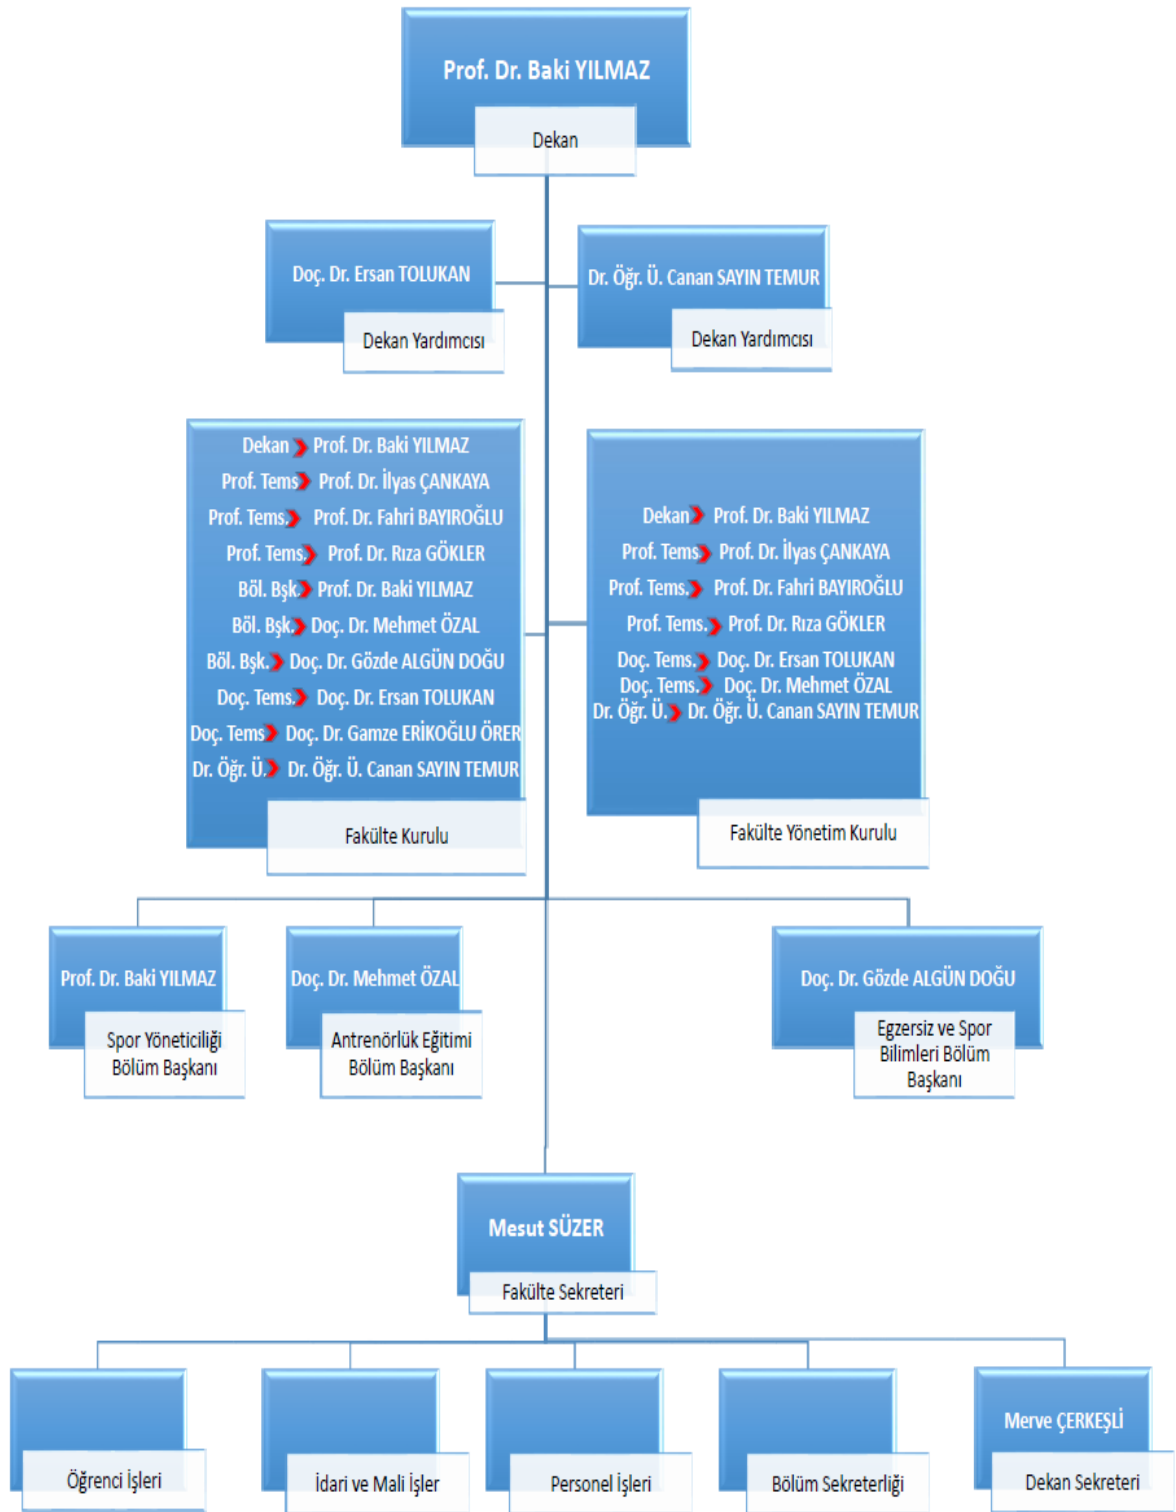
Prof. Dr. Baki YILMAZ

Dekan

Doç. Dr. Ersan TOLUKAN

Dekan Yardımcısı

Dr. Öğr. Ü. Canan SAYIN TEMUR

Dekan Yardımcısı

Dekan Prof. Dr. Baki YILMAZ
Prof. Tems Prof. Dr. İlyas ÇANKAYA
Prof. Tems. Prof. Dr. Fahri BAYIROĞLU
Prof. Tems Prof. Dr. Rıza GÖKLER
Böl. Bşk Prof. Dr. Baki YILMAZ
Böl. Bşk. Doç. Dr. Mehmet ÖZAL
Böl. Bşk. Doç. Dr. Gözde ALGÜN DOĞU
Doç. Tems. Doç. Dr. Ersan TOLUKAN
Doç. Tems Doç. Dr. Gamze ERİKOĞLU ÖRER
Dr. Öğr. Ü. Dr. Öğr. Ü. Canan SAYIN TEMUR

Fakülte Kurulu

Dekan Prof. Dr. Baki YILMAZ
Prof. Tems Prof. Dr. İlyas ÇANKAYA
Prof. Tems. Prof. Dr. Fahri BAYIROĞLU
Prof. Tems. Prof. Dr. Rıza GÖKLER
Doç. Tems. Doç. Dr. Ersan TOLUKAN
Doç. Tems. Doç. Dr. Mehmet ÖZAL
Dr. Öğr. Ü. Dr. Öğr. Ü. Canan SAYIN TEMUR

Fakülte Yönetim Kurulu

Prof. Dr. Baki YILMAZ

Spor Yöneticiliği Bölüm Başkanı

Doç. Dr. Mehmet ÖZAL

Antrenörlük Eğitimi Bölüm Başkanı

Doç. Dr. Gözde ALGÜN DOĞU

Egzersiz ve Spor Bilimleri Bölüm Başkanı

Mesut SÜZER

Fakülte Sekreteri

Öğrenci İşleri

İdari ve Mali İşler

Personel İşleri

Bölüm Sekreterliği

Merve ÇERKEŞLİ

Dekan Sekreteri